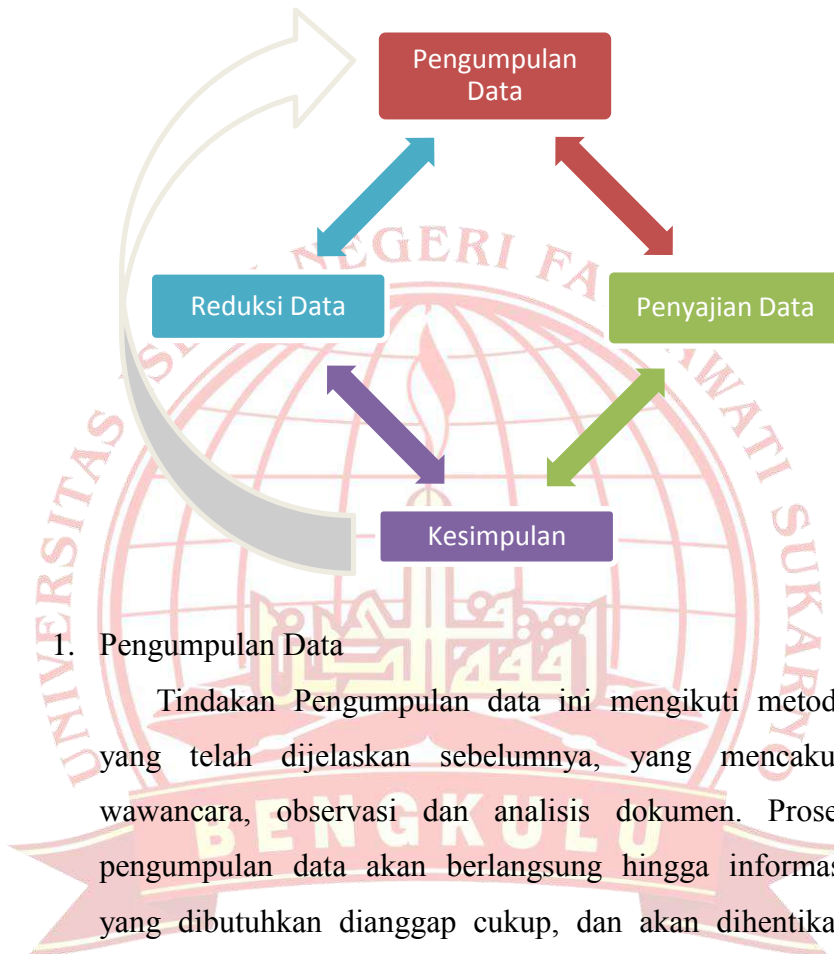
Pengumpulan Data

Reduksi Data

Penyajian Data

Kesimpulan

UNIVERSITAS ISLAM NEGERI FATMAWATI SUKARNO BENGKULU

1. Pengumpulan Data

Tindakan Pengumpulan data ini mengikuti metod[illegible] yang telah dijelaskan sebelumnya, yang mencaku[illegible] wawancara, observasi dan analisis dokumen. Prose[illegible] pengumpulan data akan berlangsung hingga informas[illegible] yang dibutuhkan dianggap cukup, dan akan dihentika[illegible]